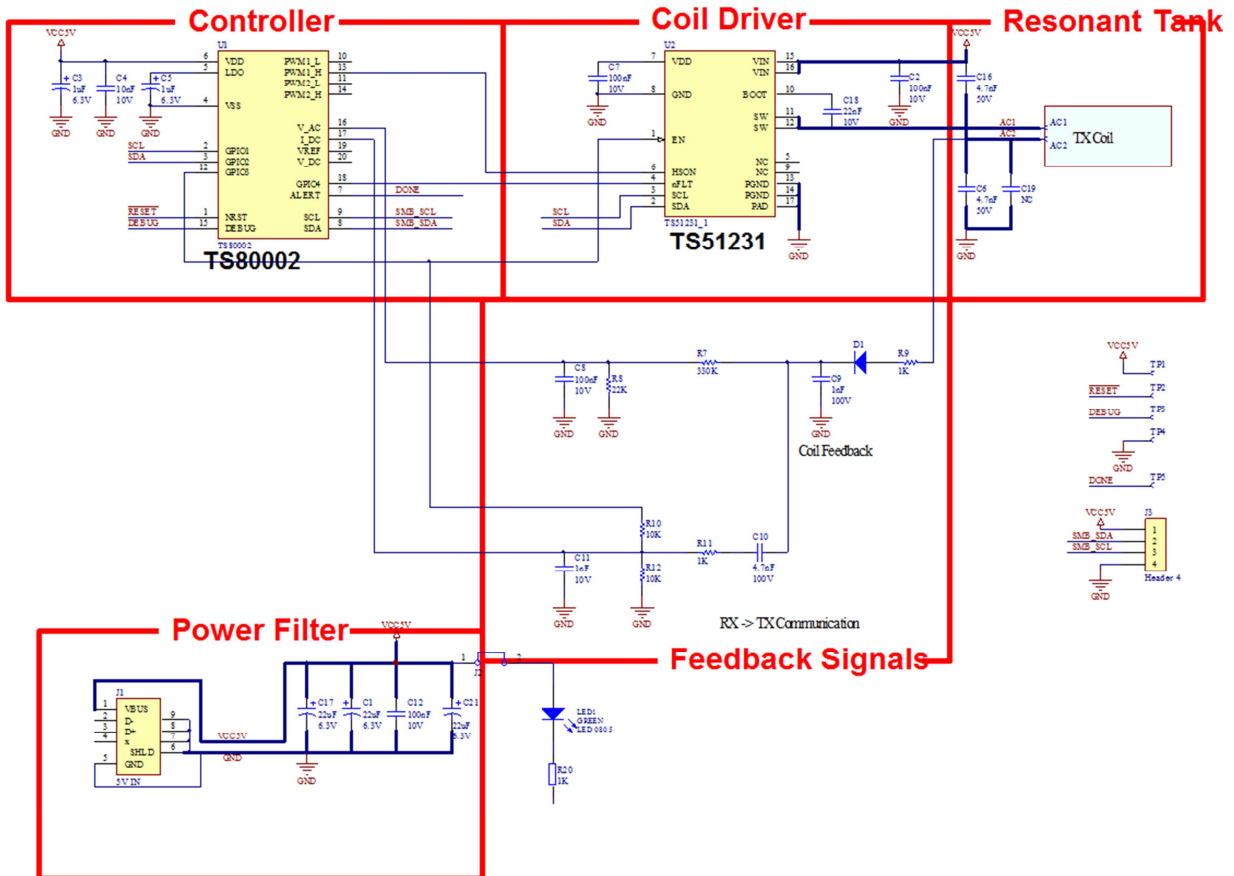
Controller

Coil Driver

Resonant Tank

VCC5V

C3 1uF 6.3V

C4 10nF 10V

C5 1uF 6.3V

GND GND GND

U1

6 VDD
5 LDO
4 VSS
2 GPIO1
3 GPIO2
12 GPIO3
1 NRST
15 DEBUG

PWM1_L 10
PWM1_H 13
PWM2_L 11
PWM2_H 14
V_AC 16
I_DC 17
VREF 19
V_DC 20
GPIO4 18
ALERT 7
SCL 9
SDA 8

SCL
SDA
RESET
DEBUG

DONE
SMB_SCL
SMB_SDA

TS80002

TS80002

C7 100nF 10V

GND

U2

7 VDD
8 GND
1 EN
6 HSON
4 nFLT
3 SCL
2 SDA

VIN 15
VIN 16
BOOT 10
SW 11
SW 12
NC 5
NC 9
NC 13
PGND 14
PGND
PAD 17

C18 22nF 10V

C2 100nF 10V

GND

SCL
SDA

TS51231_1

TS51231

GND

VCC5V

C16 4.7nF 50V

AC1
AC2

AC1
AC2
TX Coil

C6 4.7nF 50V

C19 NC

GND

C8 100nF 10V

R8 22K

GND GND

R7 330K

D1

R9 1K

C9 1nF 100V

GND

Coil Feedback

VCC5V
TP1
RESET TP2
DEBUG TP3
TP4
GND
DONE TP5

VCC5V
J3
SMB_SDA
SMB_SCL
1
2
3
4
GND
Header 4

R10 10K

R11 1K

C10 4.7nF 100V

C11 1nF 10V

R12 10K

GND GND

RX -> TX Communication

Power Filter

VCC5V

Feedback Signals

J2
1 2

J1
1 VBUS
2 D-
3 D+
4 x
SHLD
5 GND
9
8
7
6
5V IN

VCC5V
GND

C17 22uF 6.3V

C1 22uF 6.3V

C12 100nF 10V

C21 22uF 6.3V

GND

LED1 GREEN LED 0805

R20 1K